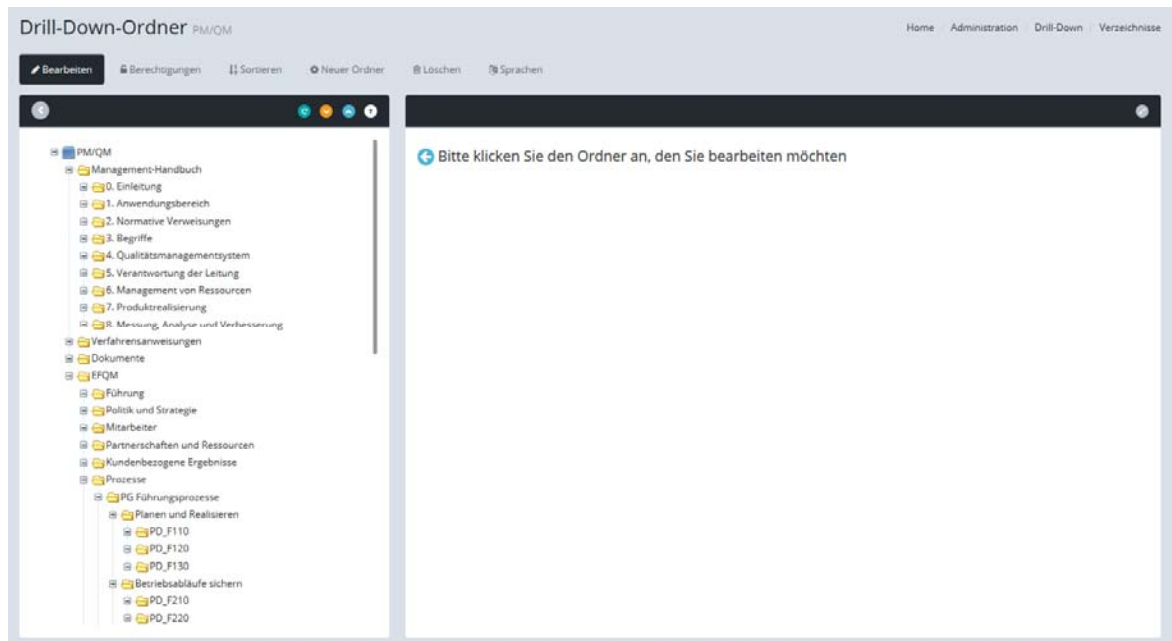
Drill-Down-Ordner PM/QM

Home / Administration / Drill-Down / Verzeichnisse

Bearbeiten Berechtigungen Sortieren Neuer Ordner Löschen Sprachen

PM/QM
Management-Handbuch
0. Einleitung
1. Anwendungsbereich
2. Normative Verweisungen
3. Begriffe
4. Qualitätsmanagementsystem
5. Verantwortung der Leitung
6. Management von Ressourcen
7. Produktrealisierung
8. Messung, Analyse und Verbesserung
Verfahrensanweisungen
Dokumente
EFQM
Führung
Politik und Strategie
Mitarbeiter
Partnerschaften und Ressourcen
Kundenbezogene Ergebnisse
Prozesse
PG Führungsprozesse
Planen und Realisieren
PD_F110
PD_F120
PD_F130
Betriebsabläufe sichern
PD_F210
PD_F220

Bitte klicken Sie den Ordner an, den Sie bearbeiten möchten